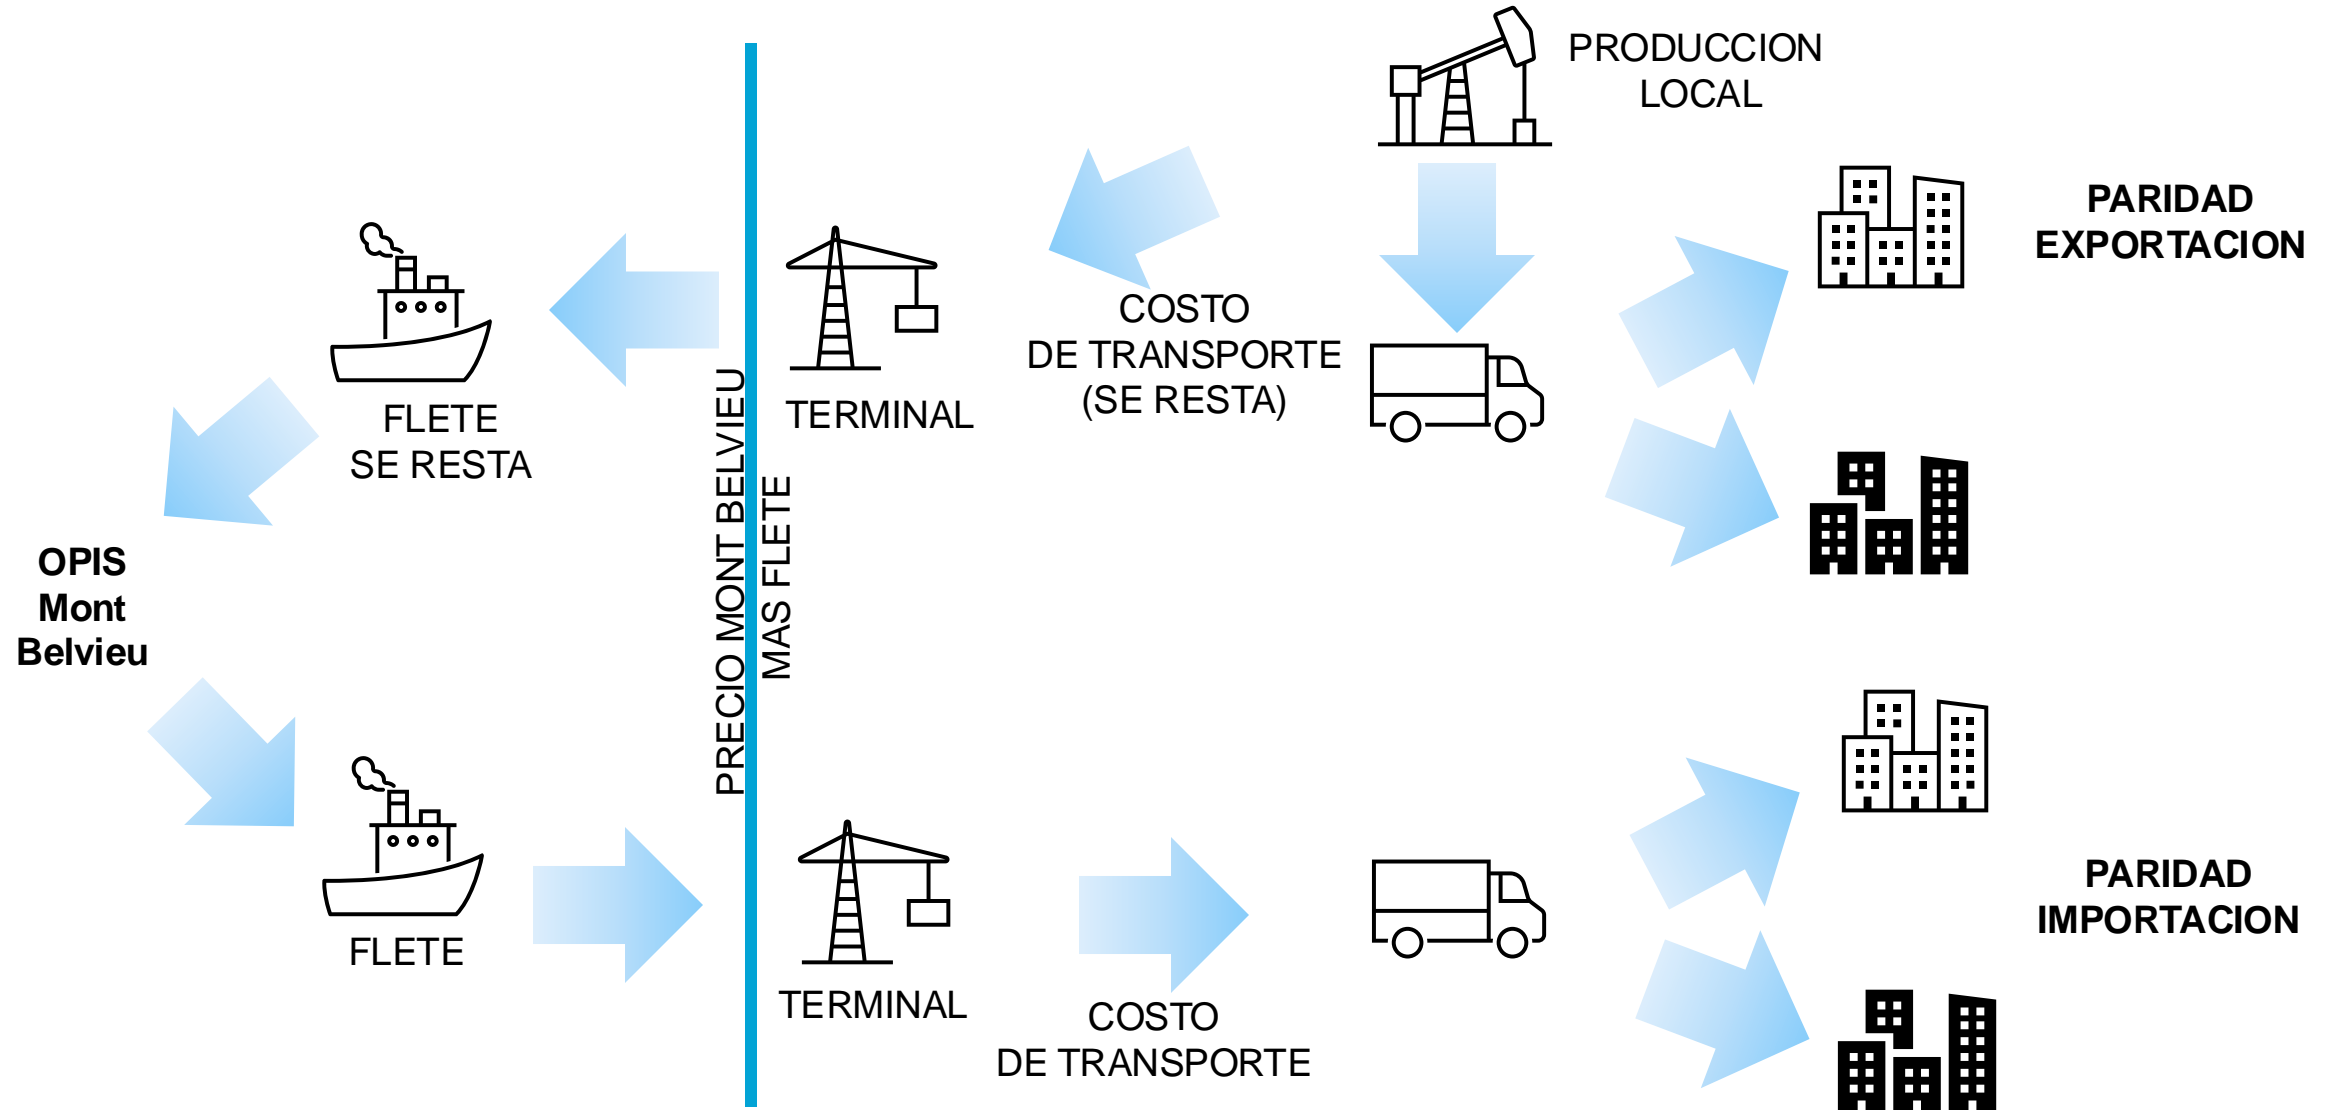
PRODUCCION LOCAL

PARIDAD EXPORTACION

FLETE SE RESTA

TERMINAL

COSTO DE TRANSPORTE (SE RESTA)

OPIS Mont Belvieu

PRECIO MONT BELVIEU MAS FLETE

FLETE

TERMINAL

COSTO DE TRANSPORTE

PARIDAD IMPORTACION